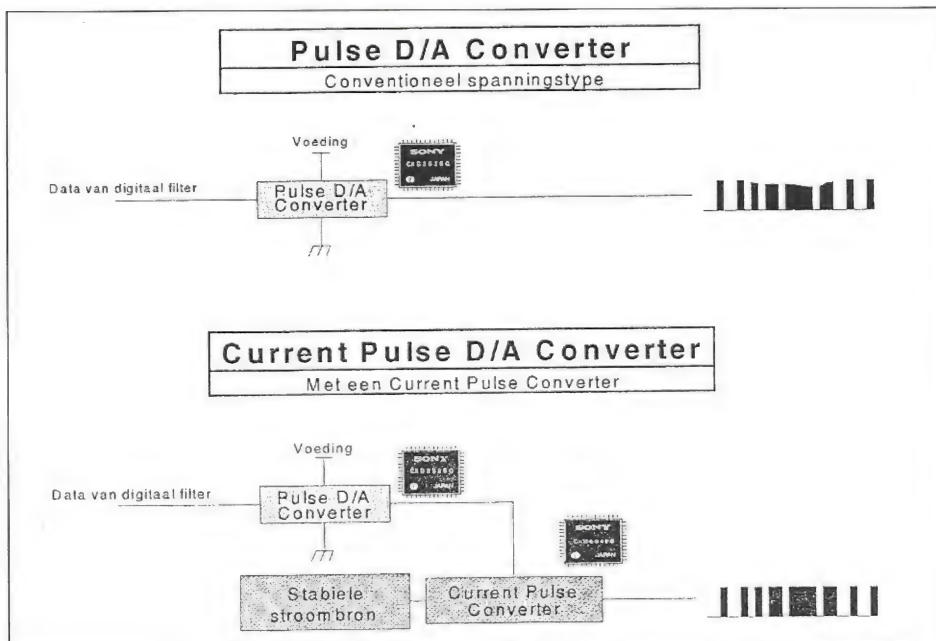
Pulse D/A Converter

Conventioneel spanningstype

Voeding

SONY

JAPAN

Data van digitaal filter

Pulse D/A Converter

Current Pulse D/A Converter

Met een Current Pulse Converter

Voeding

SONY

JAPAN

Data van digitaal filter

Pulse D/A Converter

SONY

JAPAN

Stabiele stroombron

Current Pulse Converter